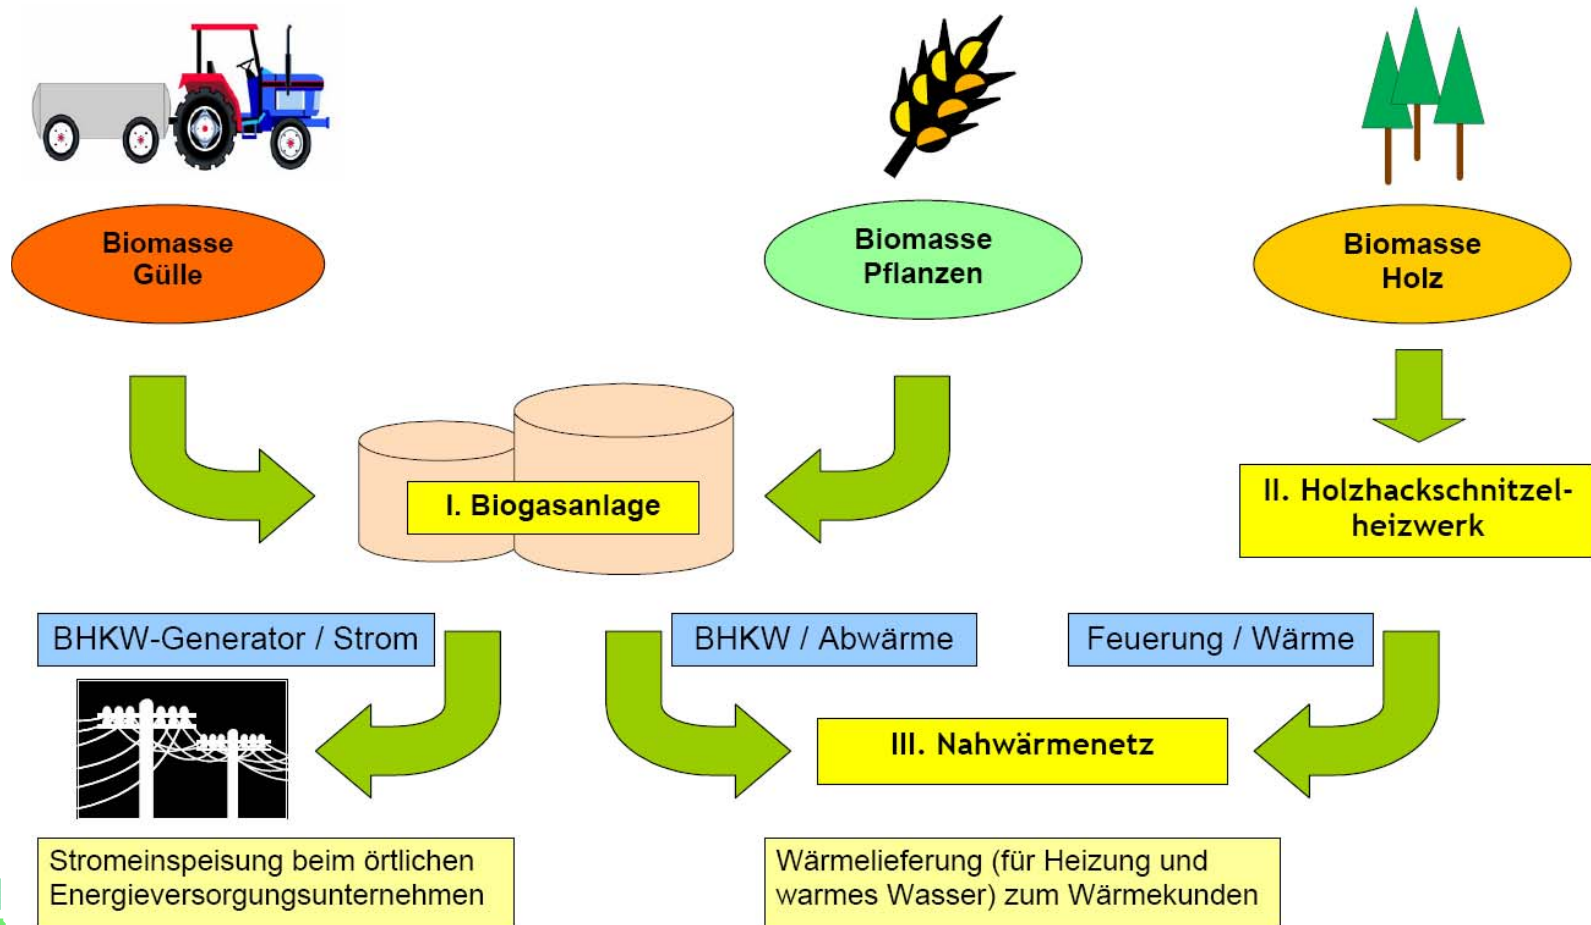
Biomasse Gülle

Biomasse Pflanzen

Biomasse Holz

I. Biogasanlage

II. Holzhackschnitzelheizwerk

BHKW-Generator / Strom

BHKW / Abwärme

Feuerung / Wärme

III. Nahwärmenetz

Stromeinspeisung beim örtlichen Energieversorgungsunternehmen

Wärmelieferung (für Heizung und warmes Wasser) zum Wärmekunden